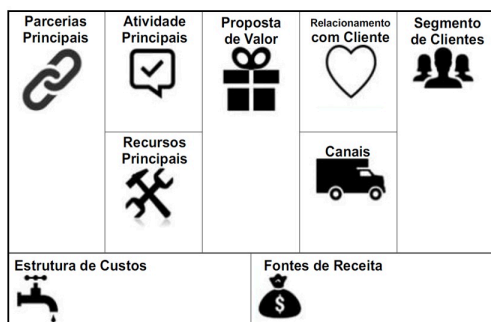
| Parcerias Principais | Atividade Principais | Proposta de Valor | Relacionamento com Cliente | Segmento de Clientes |
|---|---|---|---|---|
| | Recursos Principais | | Canais | |

| Estrutura de Custos | Fontes de Receita |
|---|---|